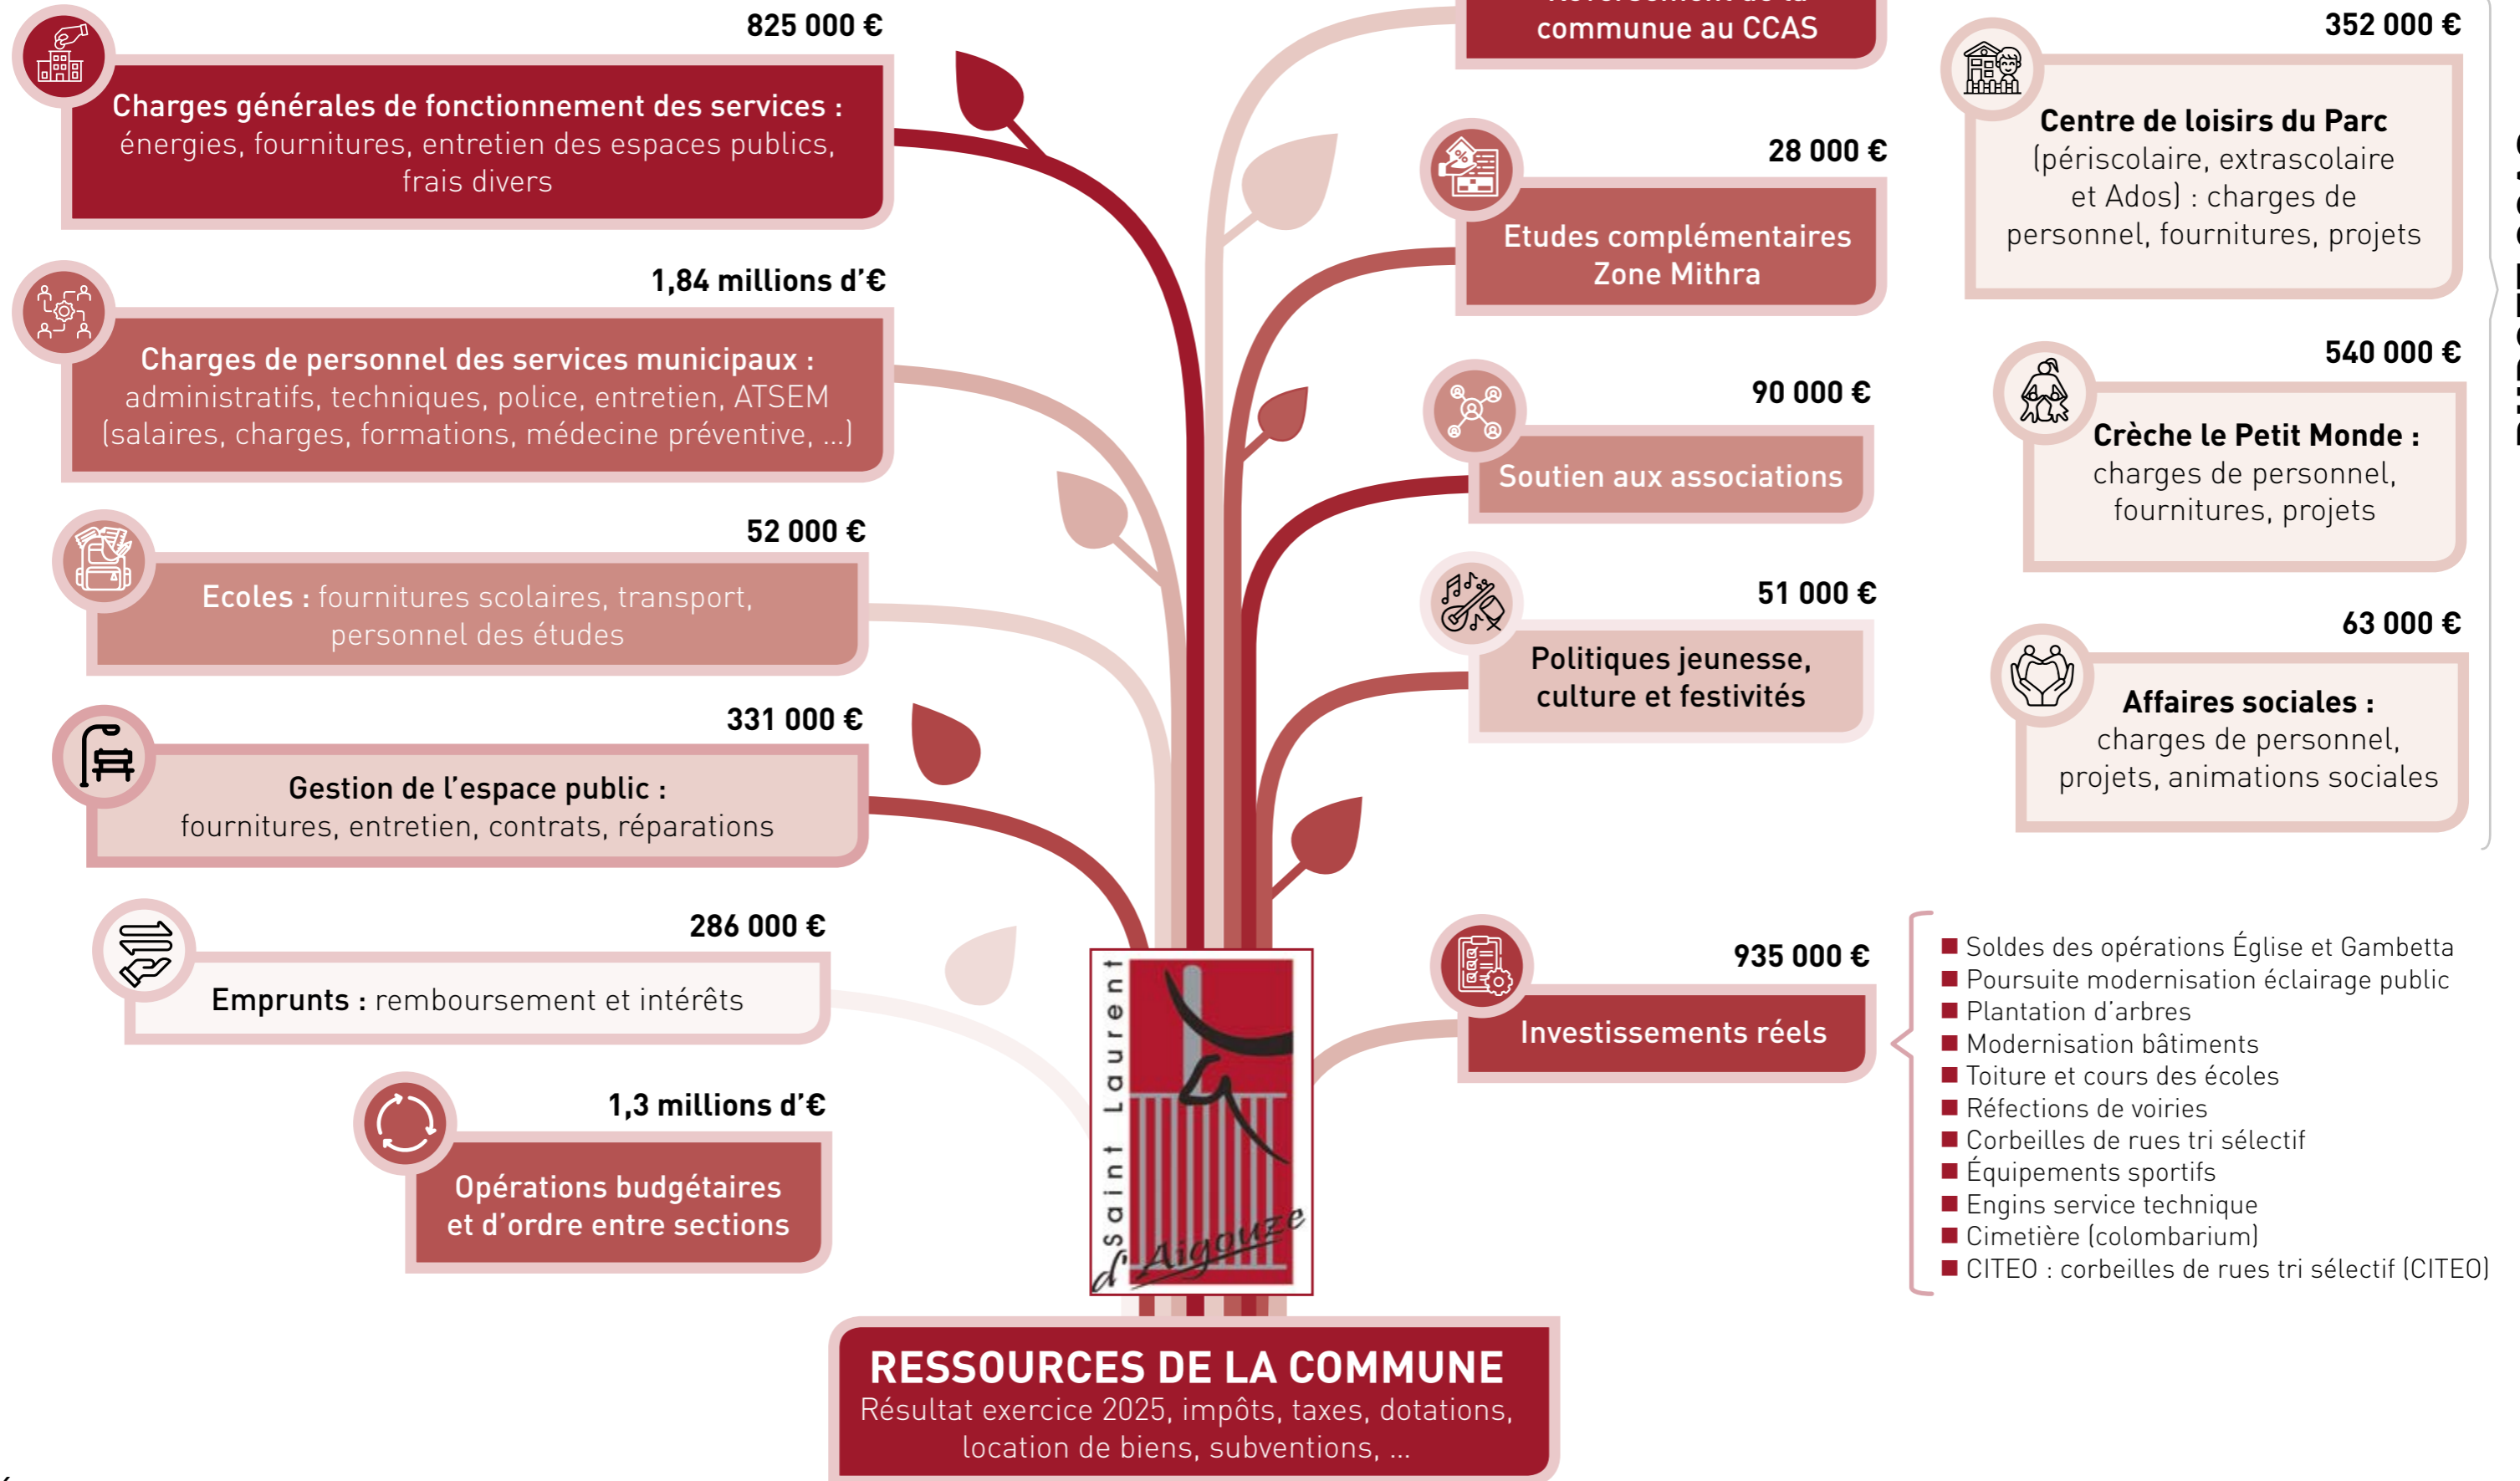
825 000 €

Charges générales de fonctionnement des services : énergies, fournitures, entretien des espaces publics, frais divers

1,84 millions d'€

Charges de personnel des services municipaux : administratifs, techniques, police, entretien, ATSEM (salaires, charges, formations, médecine préventive, ...)

52 000 €

Ecoles : fournitures scolaires, transport, personnel des études

331 000 €

Gestion de l'espace public : fournitures, entretien, contrats, réparations

286 000 €

Emprunts : remboursement et intérêts

1,3 millions d'€

Opérations budgétaires et d'ordre entre sections

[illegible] communue au CCAS

28 000 €

Etudes complémentaires Zone Mithra

90 000 €

Soutien aux associations

51 000 €

Politiques jeunesse, culture et festivités

935 000 €

Investissements réels

352 000 €

Centre de loisirs du Parc (périscolaire, extrascolaire et Ados) : charges de personnel, fournitures, projets

540 000 €

Crèche le Petit Monde : charges de personnel, fournitures, projets

63 000 €

Affaires sociales : charges de personnel, projets, animations sociales

■ Soldes des opérations Église et Gambetta
■ Poursuite modernisation éclairage public
■ Plantation d'arbres
■ Modernisation bâtiments
■ Toiture et cours des écoles
■ Réfections de voiries
■ Corbeilles de rues tri sélectif
■ Équipements sportifs
■ Engins service technique
■ Cimetière (colombarium)
■ CITEO : corbeilles de rues tri sélectif (CITEO)

Saint Laurent d'Aigouze

RESSOURCES DE LA COMMUNE
Résultat exercice 2025, impôts, taxes, dotations, location de biens, subventions, ...